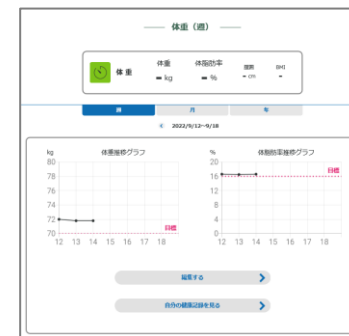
体重（週）

体重

体重 — kg

体脂肪率 — %

腹囲 — cm

BMI —

週

月

年

< 2022/9/12~9/18

kg

体重推移グラフ

80

78

76

74

72

70

目標

12 13 14 15 16 17 18

%

体脂肪率推移グラフ

20

16

12

8

4

0

目標

12 13 14 15 16 17 18

編集する

自分の健康記録を見る